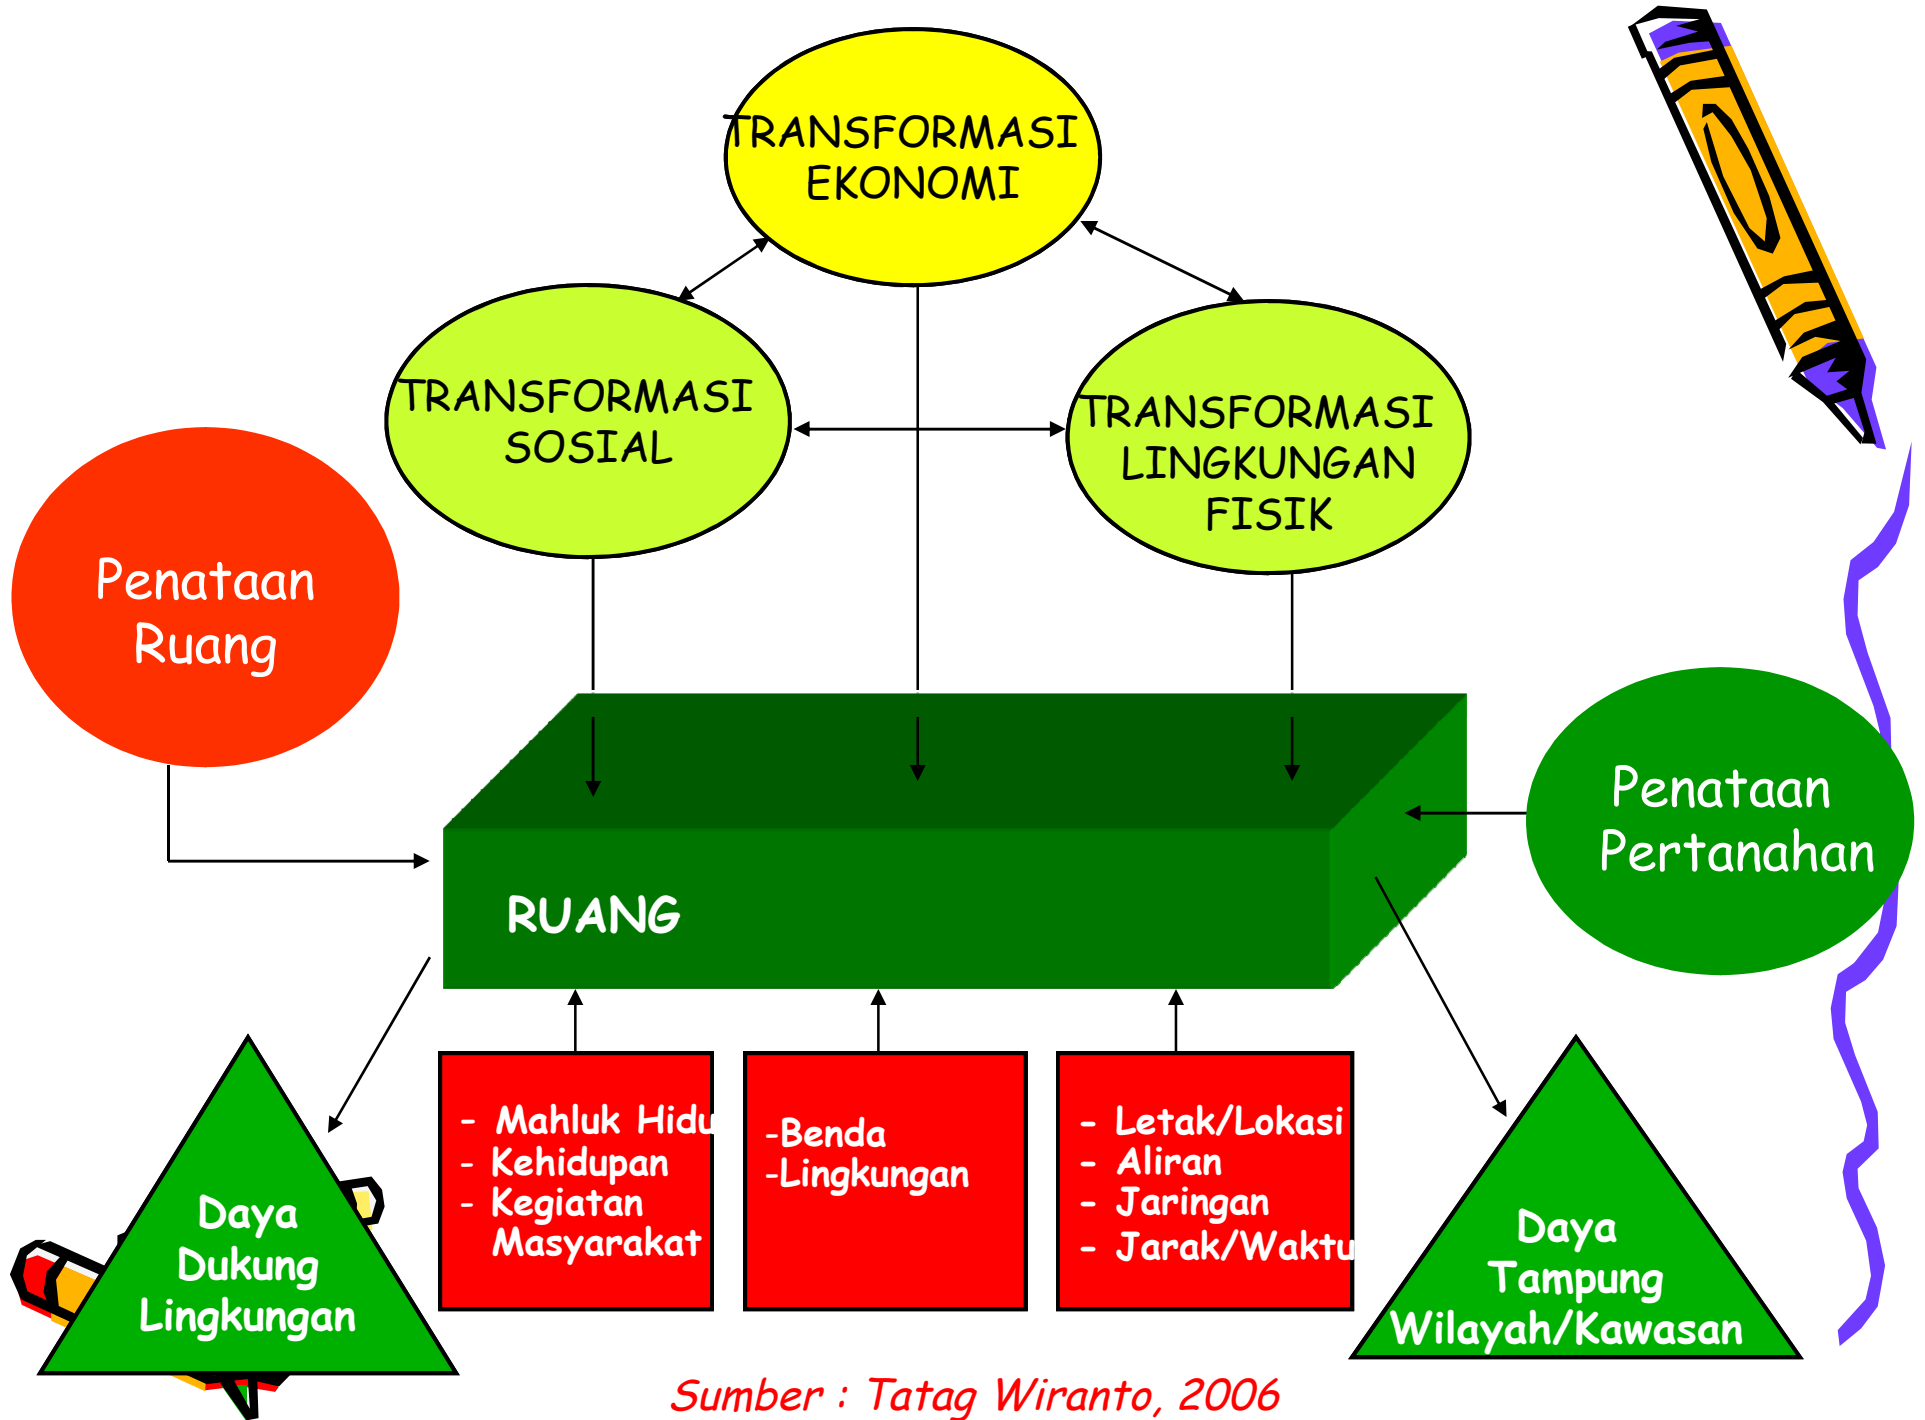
TRANSFORMASI EKONOMI

TRANSFORMASI SOSIAL

TRANSFORMASI LINGKUNGAN FISIK

Penataan Ruang

Penataan Pertanahan

RUANG

- Mahluk Hidu
- Kehidupan
- Kegiatan Masyarakat

-Benda
-Lingkungan

- Letak/Lokasi
- Aliran
- Jaringan
- Jarak/Waktu

Daya Dukung Lingkungan

Daya Tampung Wilayah/Kawasan

Sumber : Tatag Wiranto, 2006